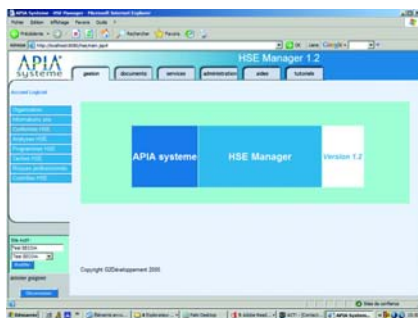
APIA Systeme - HSE Manager - Microsoft Internet Explorer

Fichier Edition Affichage Favoris Outils ?

Précédente Rechercher Favoris

Adresse http://localhost:8080/hse/main.jsp?

OK Liens Google

APIA systeme

HSE Manager 1.2

gestion documents services administration aides tutoriels

Accueil Logiciel

Organisation

Informations sites

Conformité HSE

Analyses HSE

Programmes HSE

Veilles HSE

Risques professionnels

Contrôles HSE

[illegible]

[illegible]

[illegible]

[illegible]

APIA systeme

HSE Manager

Version 1.2

Copyright ©2Développement 2005

Site de confiance

Démarrer